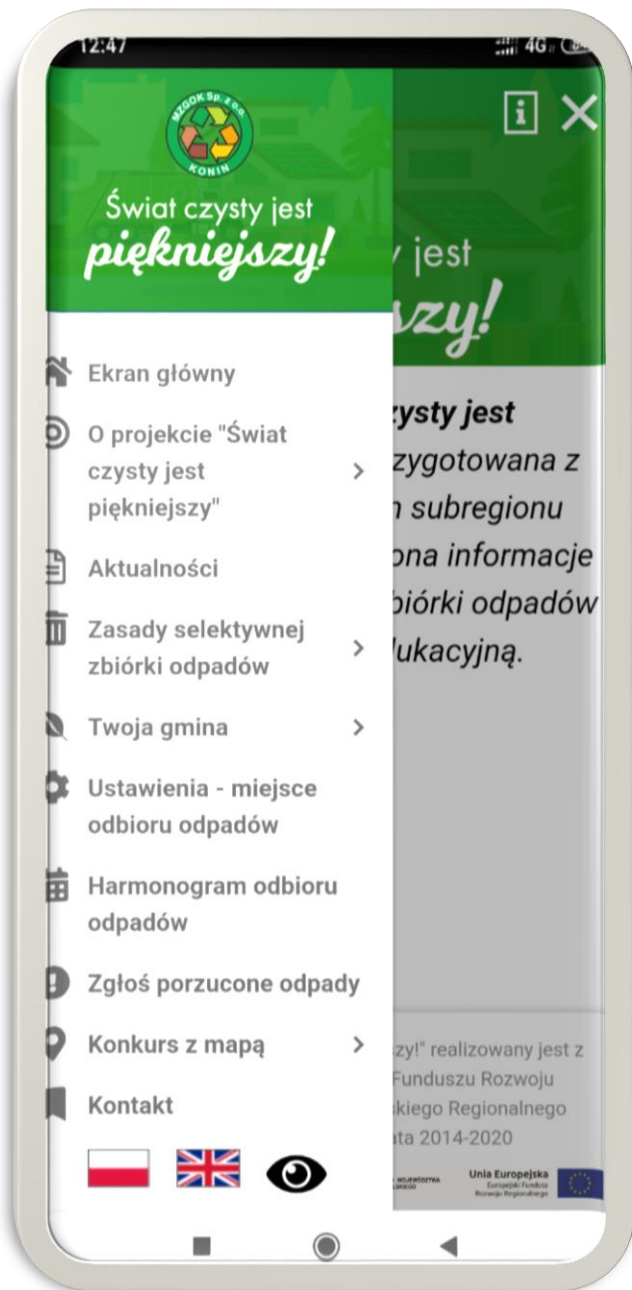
12:47

4G

MZGOK Sp. z o.o.
KONIN

Świat czysty jest
piękniejszy!

Ekran główny

O projekcie "Świat czysty jest piękniejszy"

Aktualności

Zasady selektywnej zbiórki odpadów

Twoja gmina

Ustawienia - miejsce odbioru odpadów

Harmonogram odbioru odpadów

Zgłoś porzucone odpady

Konkurs z mapą

Kontakt

jest
szy!

ysty jest
zygotowana z
n subregionu
ona informacje
biórki odpadów
lukacyjną.

zy!" realizowany jest z
Funduszu Rozwoju
kiego Regionalnego
ata 2014-2020

Unia Europejska
Europejski Fundusz Rozwoju Regionalnego